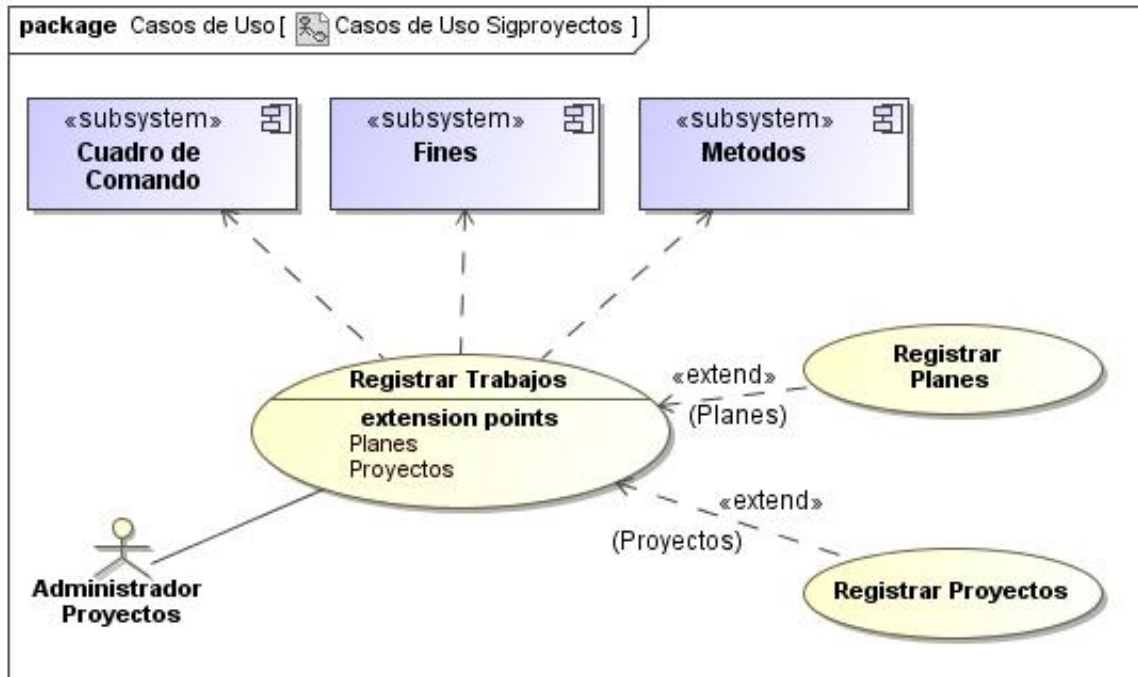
package Casos de Uso [ Casos de Uso Sigproyectos ]

«subsystem»
Cuadro de Comando

«subsystem»
Fines

«subsystem»
Metodos

Registrar Trabajos
extension points
Planes
Proyectos

«extend»
(Planes)

Registrar Planes

«extend»
(Proyectos)

Registrar Proyectos

Administrador Proyectos